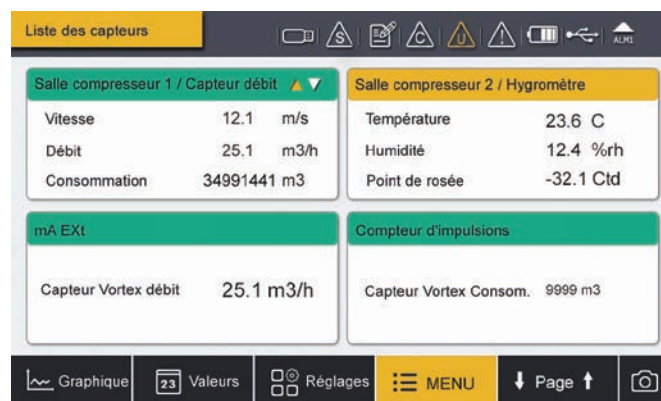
Liste des capteurs

S C U ALM1

Salle compresseur 1 / Capteur débit

| | | |
|---|---|---|
| Vitesse | 12.1 | m/s |
| Débit | 25.1 | m3/h |
| Consommation | 34991441 | m3 |

Salle compresseur 2 / Hygromètre

| | | |
|---|---|---|
| Température | 23.6 | C |
| Humidité | 12.4 | %rh |
| Point de rosée | -32.1 | Ctd |

mA EXt

Capteur Vortex débit 25.1 m3/h

Compteur d'impulsions

Capteur Vortex Consom. 9999 m3

Graphique | 23 Valeurs | Réglages | MENU | Page